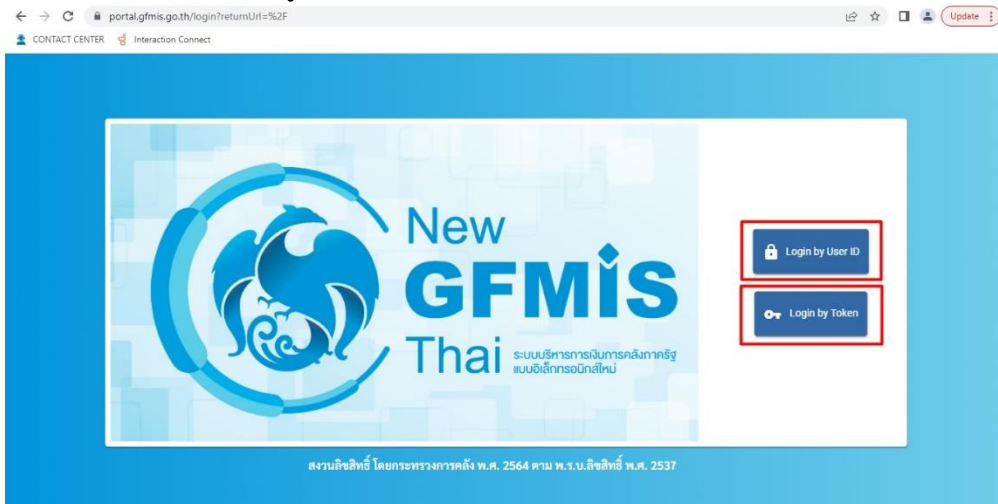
portal.gfmis.go.th/login?returnUrl=%2F

Update

CONTACT CENTER Interaction Connect

New GFMIS Thai

ระบบบริหารการเงินการคลังภาครัฐแบบอิเล็กทรอนิกส์ใหม่

Login by User ID

Login by Token

สงวนลิขสิทธิ์ โดยกระทรวงการคลัง พ.ศ. 2564 ตาม พ.ร.บ.ลิขสิทธิ์ พ.ศ. 2537